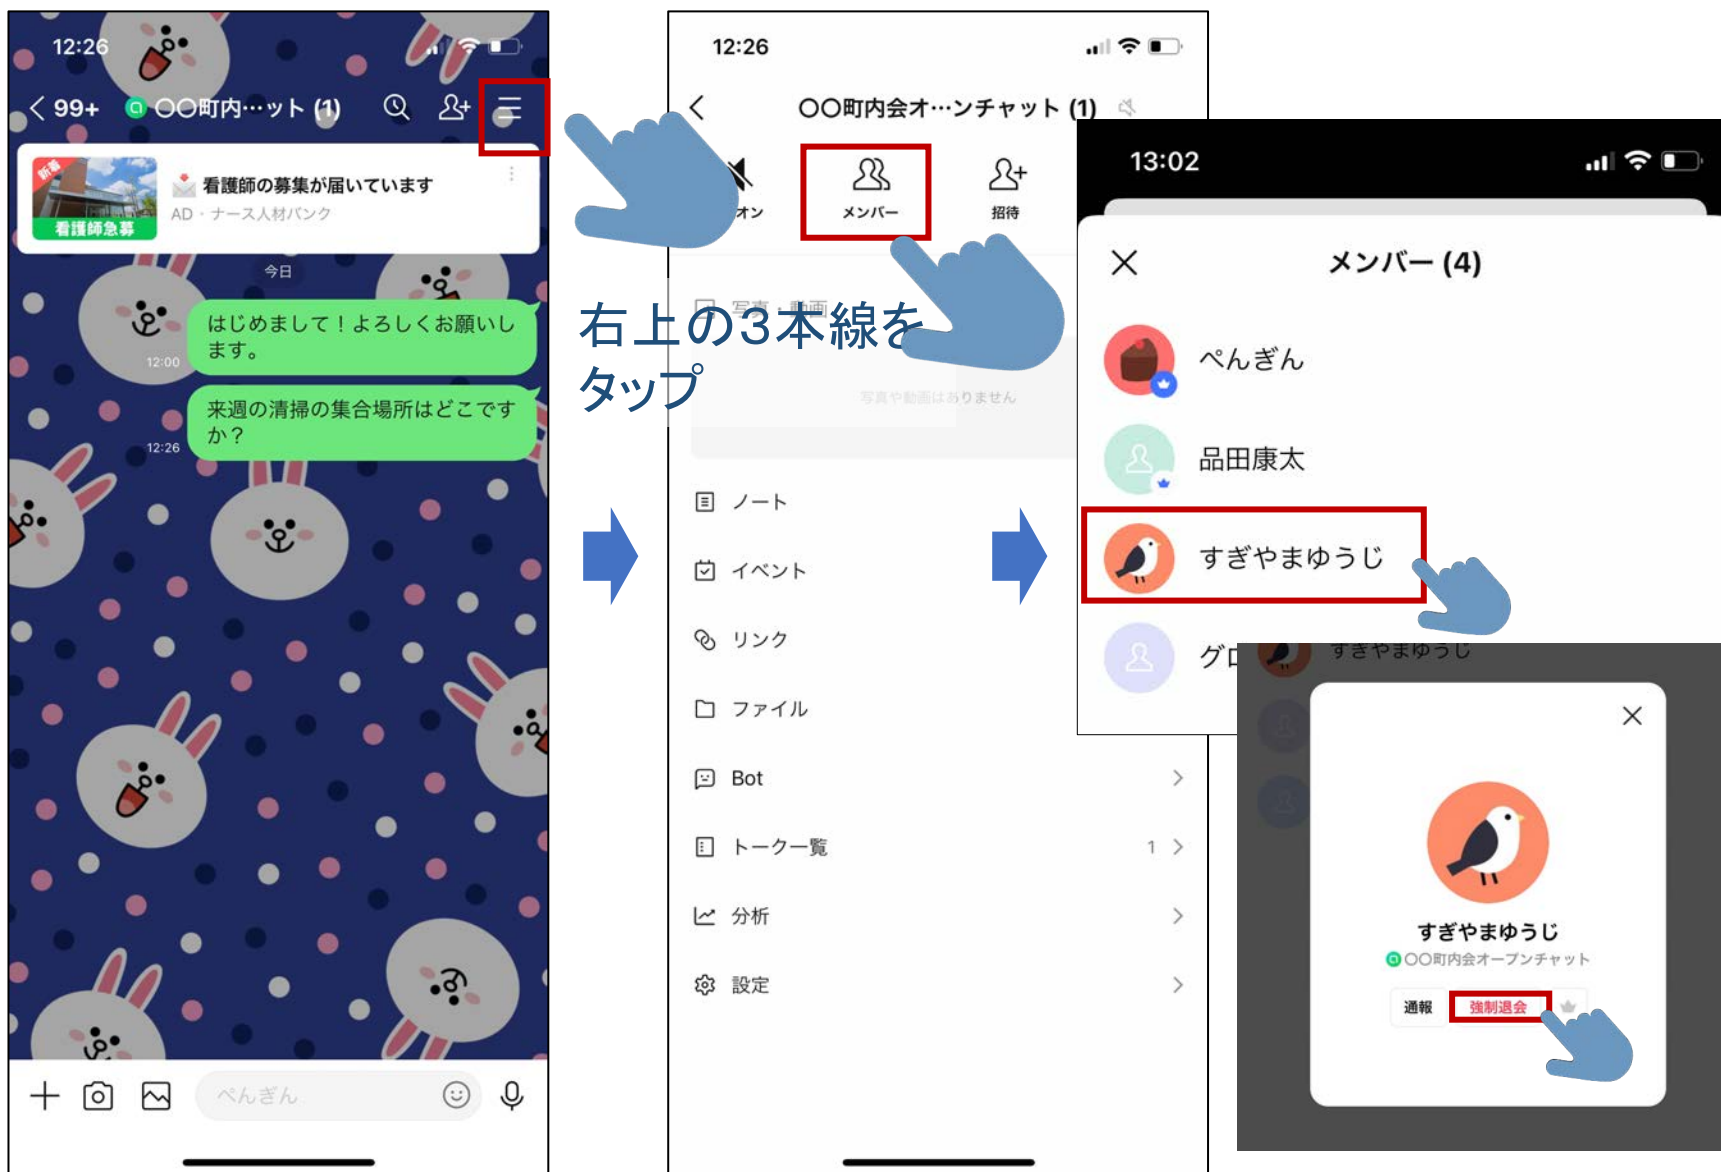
12:26

< 99+ ○○町内…ット (1)

新着 看護師急募

看護師の募集が届いています
AD・ナース人材バンク

今日

はじめまして！よろしくお願いします。
12:00

来週の清掃の集合場所はどこですか？
12:26

ぺんぎん

右上の3本線をタップ

12:26

< ○○町内会オ…ンチャット (1)

オン
メンバー
招待

写真・動画

写真や動画はありません

ノート
イベント
リンク
ファイル
Bot
トーク一覧 1
分析
設定

13:02

メンバー (4)

ぺんぎん
品田康太
すぎやまゆうじ
グ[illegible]

すぎやまゆうじ

すぎやまゆうじ
○○町内会オープンチャット
通報
強制退会